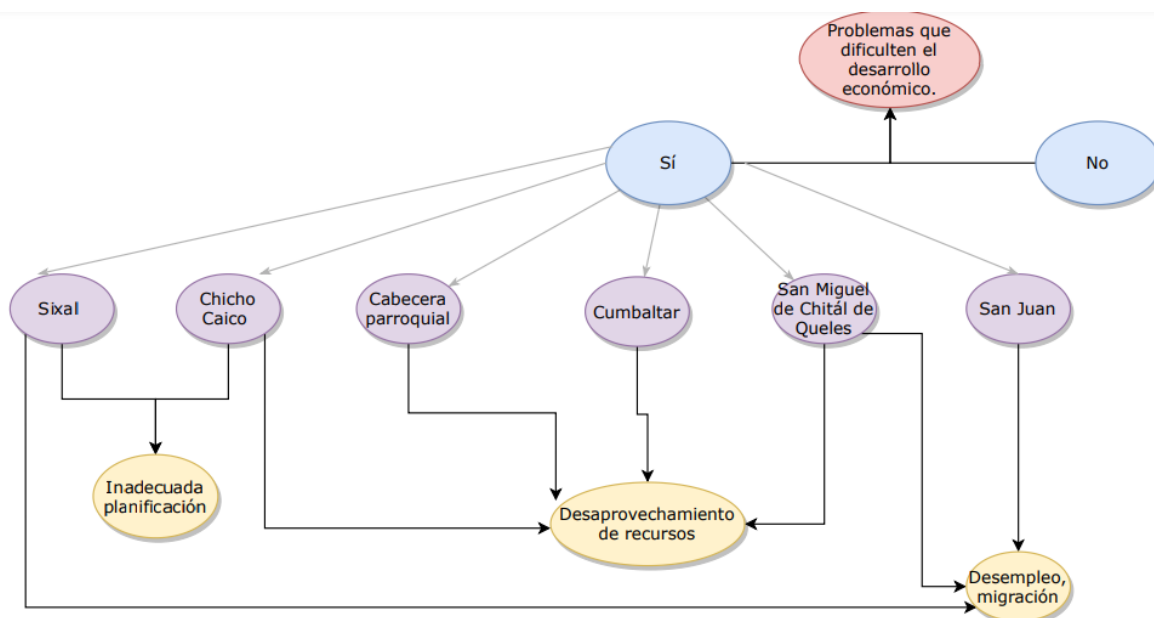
Problemas que dificulten el desarrollo económico.

Sí

No

Sixal

Chicho Caico

Cabecera parroquial

Cumbaltar

San Miguel de Chitál de Queles

San Juan

Inadecuada planificación

Desaprovechamiento de recursos

Desempleo, migración